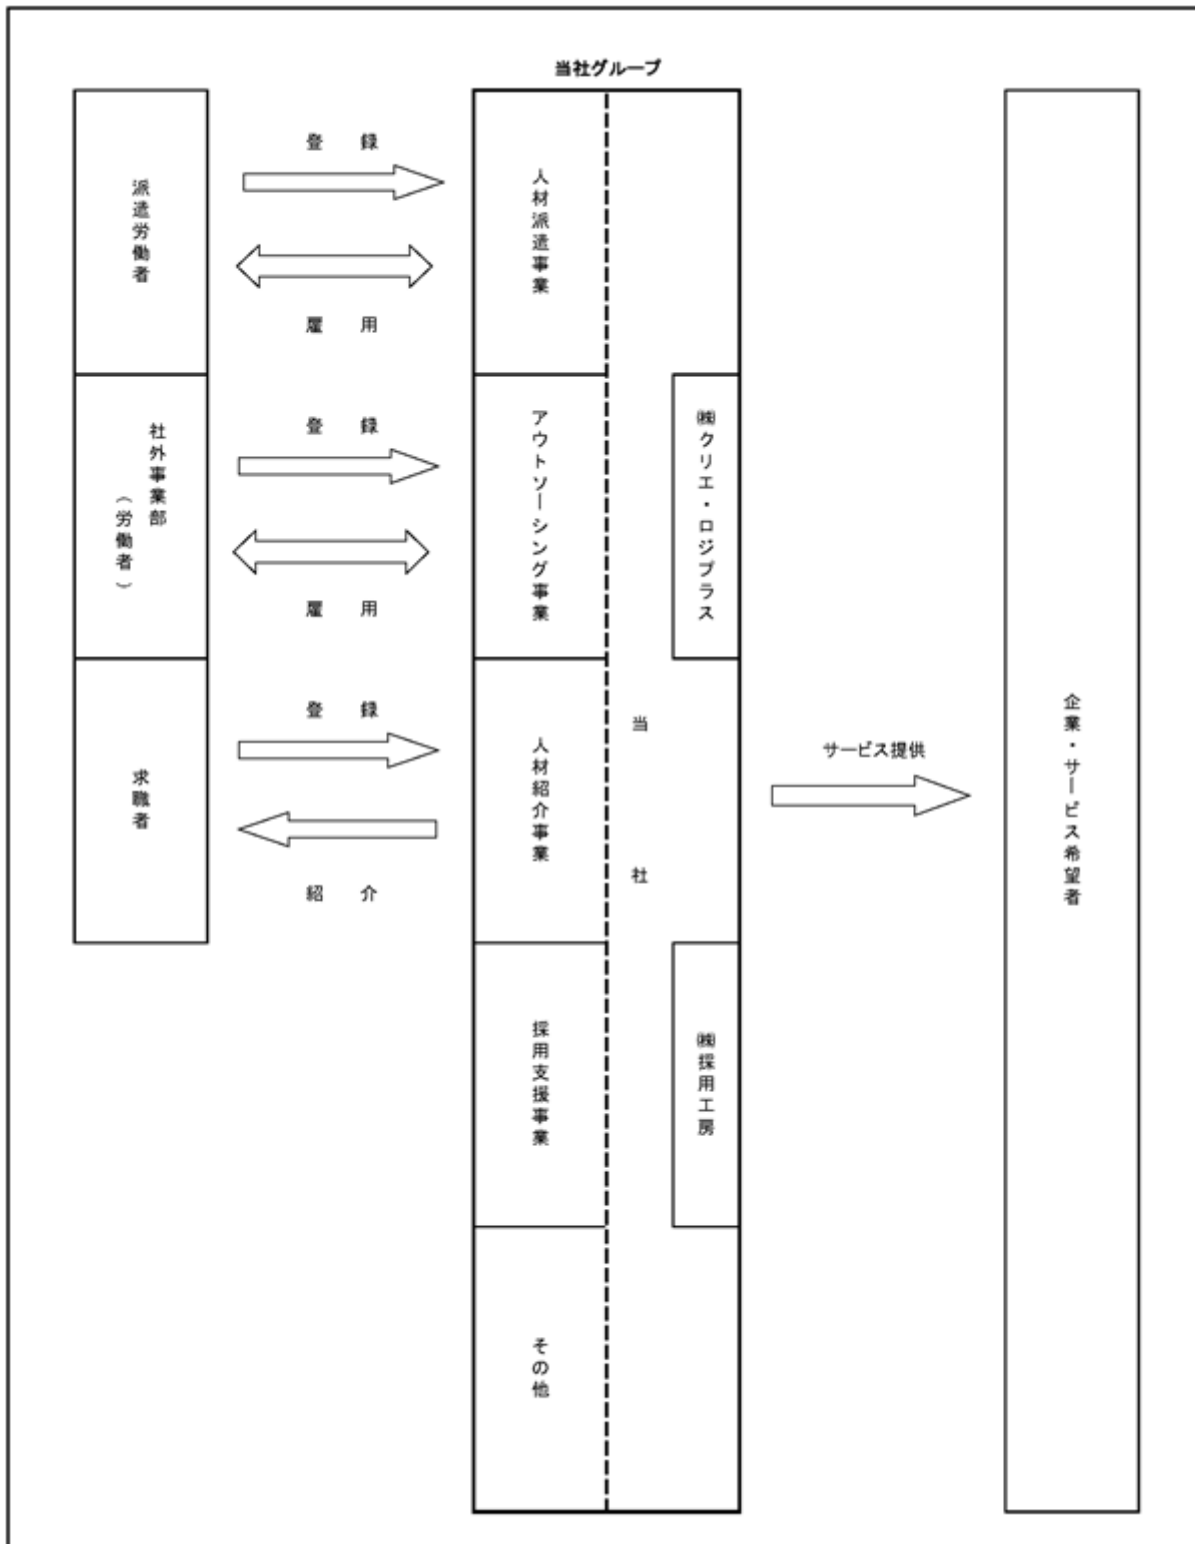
当社グループ

派遣労働者

登 録

雇 用

人材派遣事業

社外事業部（労働者）

登 録

雇 用

アウトソーシング事業

㈱クリエ・ロジプラス

求職者

登 録

紹 介

人材紹介事業

当社

サービス提供

企業・サービス希望者

採用支援事業

㈱採用工房

その他